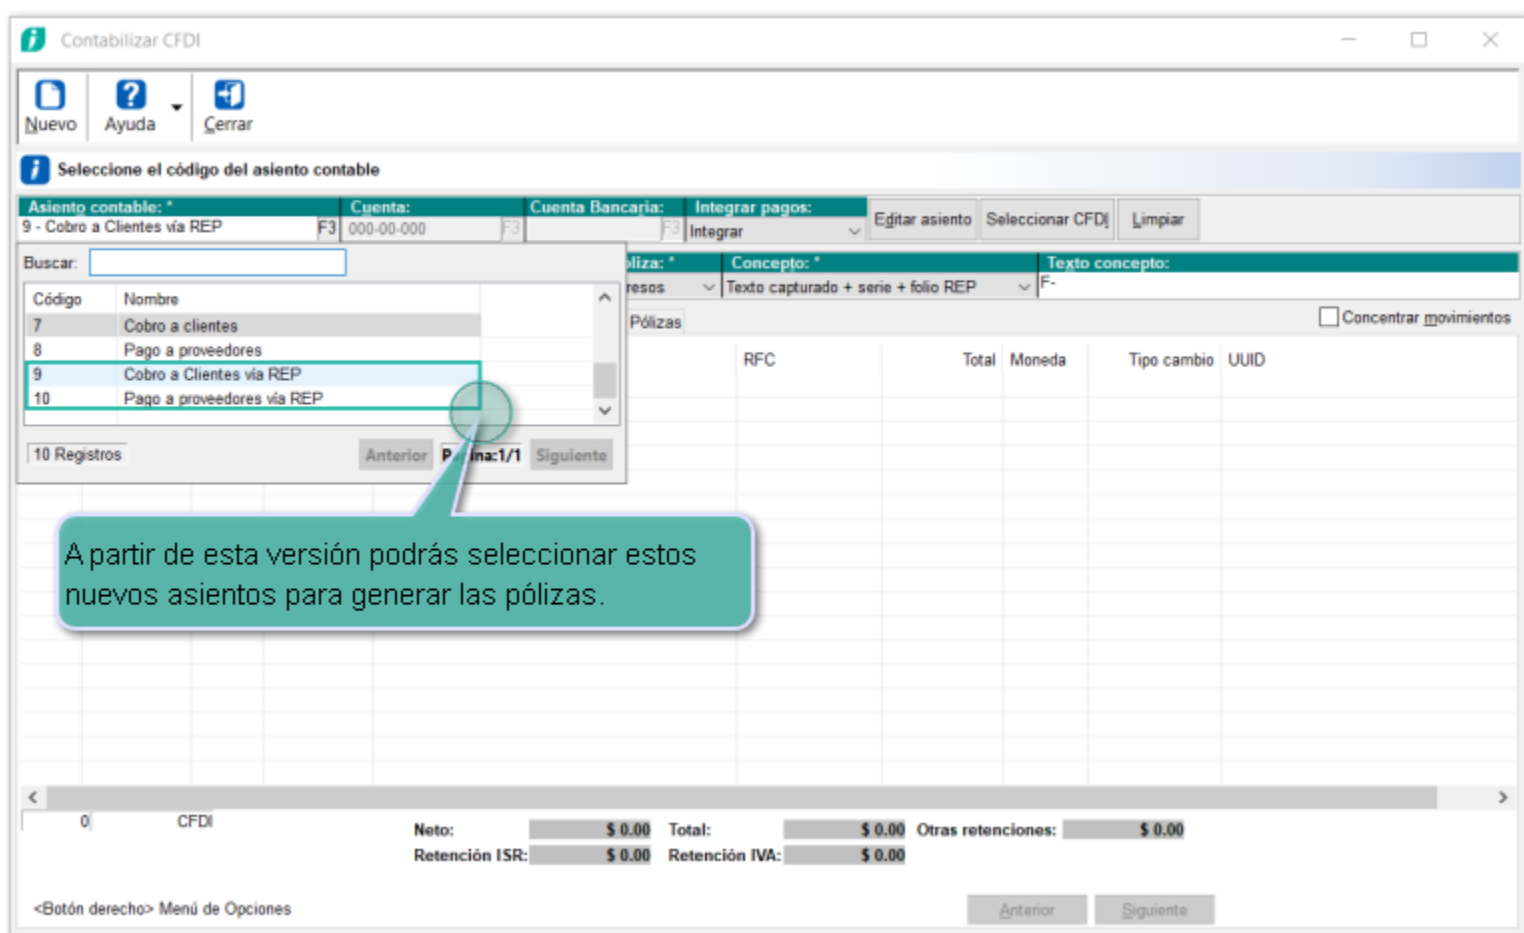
Contabilizar CFDI

Nuevo Ayuda Cerrar

Seleccione el código del asiento contable

Asiento contable: * Cuenta: Cuenta Bancaria: Integrar pagos:

9 - Cobro a Clientes vía REP F3 000-00-000 F3 F3 Integrar

Editar asiento Seleccionar CFDI Limpiar

Buscar:

| Código | Nombre |
|---|---|
| 7 | Cobro a clientes |
| 8 | Pago a proveedores |
| 9 | Cobro a Clientes vía REP |
| 10 | Pago a proveedores vía REP |

10 Registros Anterior P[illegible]ina:1/1 Siguiente

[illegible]liza: * Concepto: * Texto concepto:

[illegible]resos Texto capturado + serie + folio REP F-

Pólizas

Concentrar movimientos

RFC Total Moneda Tipo cambio UUID

A partir de esta versión podrás seleccionar estos nuevos asientos para generar las pólizas.

0 CFDI

Neto: $ 0.00 Total: $ 0.00 Otras retenciones: $ 0.00

Retención ISR: $ 0.00 Retención IVA: $ 0.00

<Botón derecho> Menú de Opciones

Anterior Siguiente